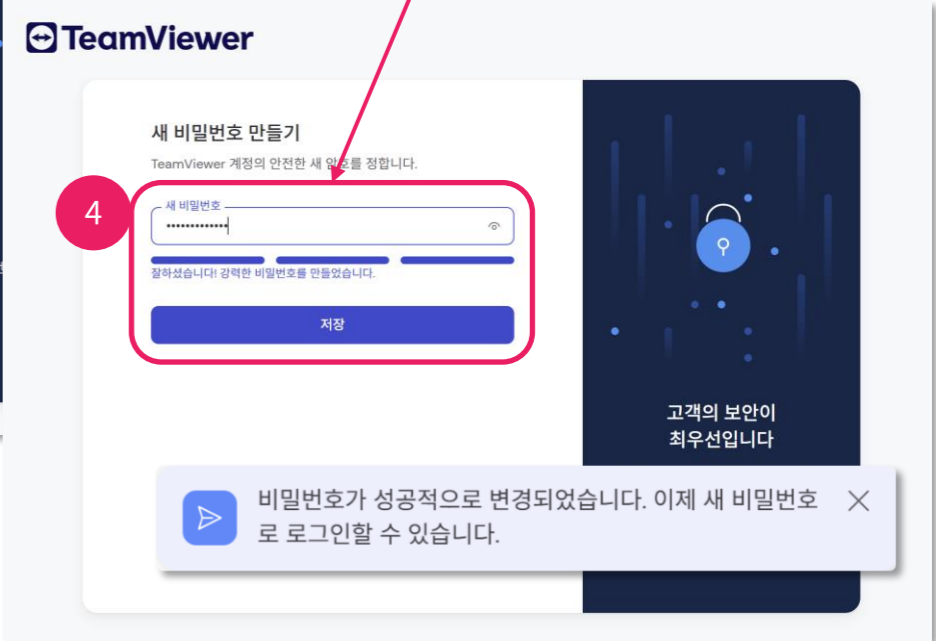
TeamViewer

새 비밀번호 만들기

TeamViewer 계정의 안전한 새 암호를 정합니다.

4

새 비밀번호

••••••••••••

잘하셨습니다! 강력한 비밀번호를 만들었습니다.

저장

고객의 보안이 최우선입니다

비밀번호가 성공적으로 변경되었습니다. 이제 새 비밀번호로 로그인할 수 있습니다.